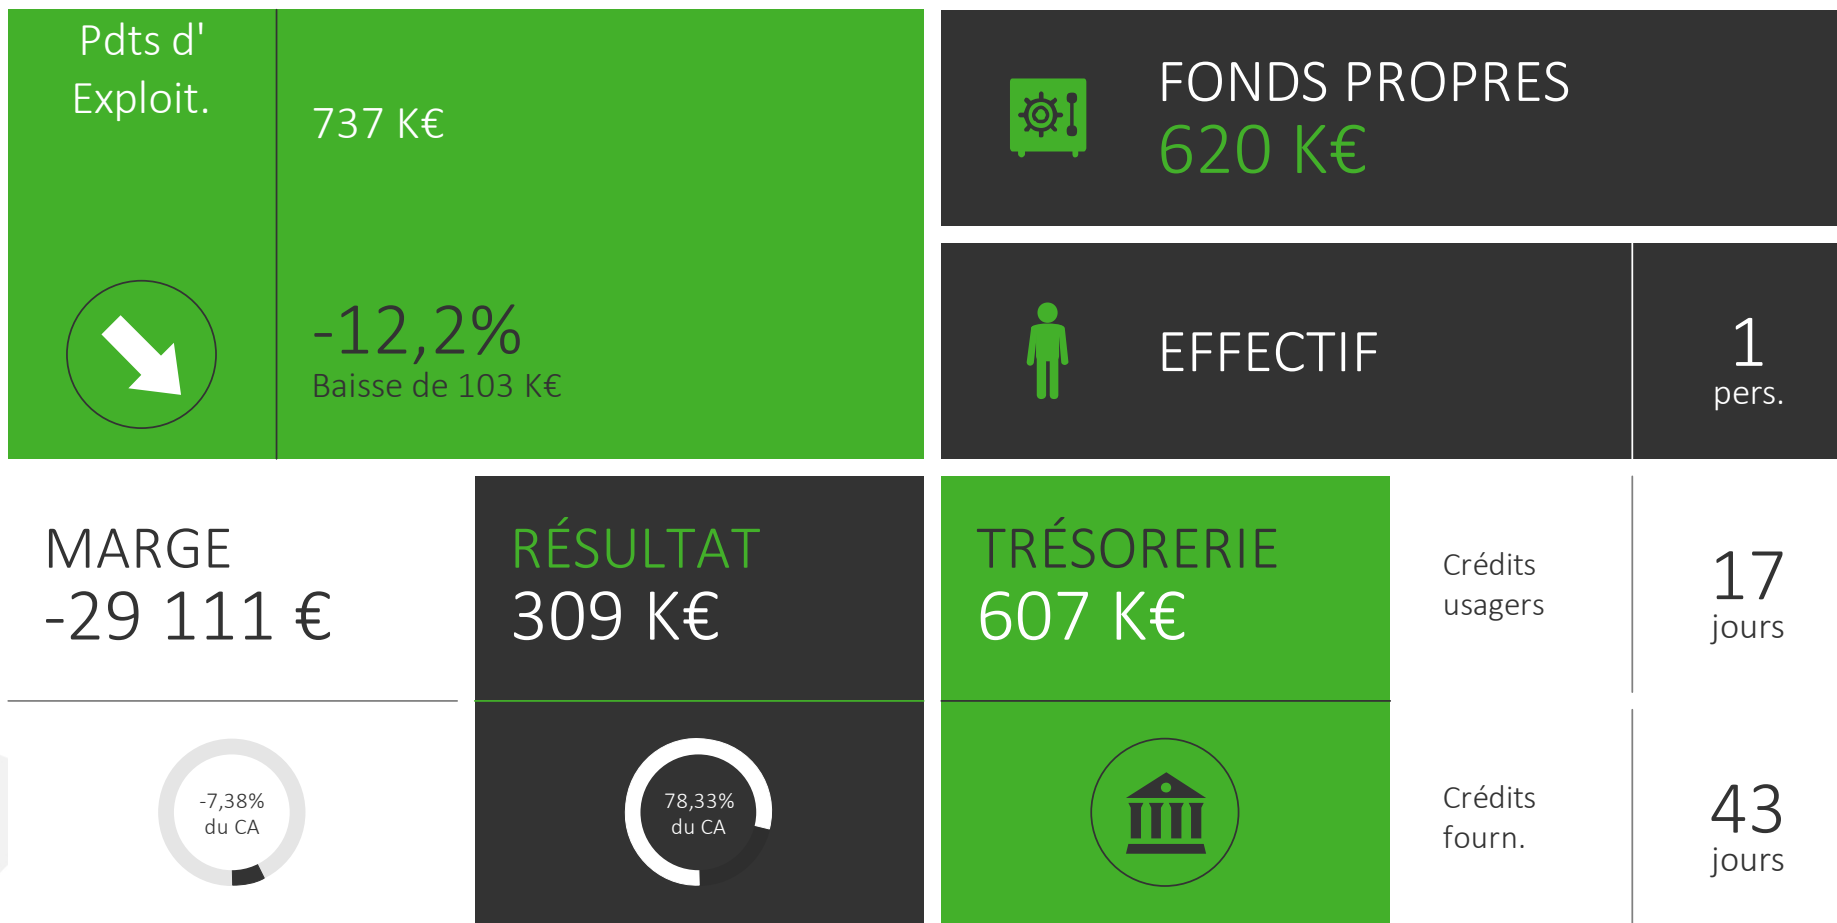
Pdts d' Exploit.

737 K€

-12,2%
Baisse de 103 K€

FONDS PROPRES
620 K€

EFFECTIF

1
pers.

MARGE
-29 111 €

-7,38%
du CA

RÉSULTAT
309 K€

78,33%
du CA

TRÉSORERIE
607 K€

Crédits usagers

17
jours

Crédits fourn.

43
jours